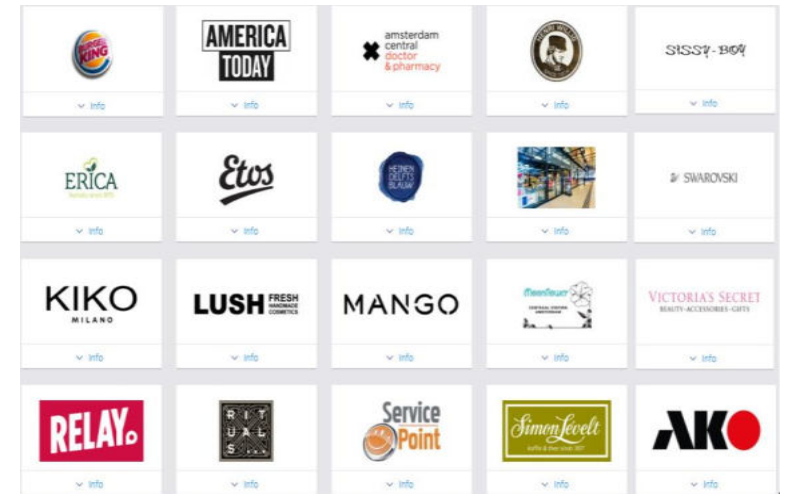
BURGER KING
Info

AMERICA TODAY
Info

amsterdam central doctor & pharmacy
Info

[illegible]
Info

SISSY-BOY
Info

ERICA
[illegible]
Info

Etos
Info

HEINEN DELFTS BLAUW
Info

Info

SWAROVSKI
Info

KIKO MILANO
Info

LUSH FRESH HANDMADE COSMETICS
Info

MANGO
Info

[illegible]
CENTRAAL STATION AMSTERDAM
Info

VICTORIA'S SECRET
BEAUTY · ACCESSORIES · GIFTS
Info

RELAY
Info

RITUALS...
Info

Service Point
Info

Simon Lévelt
koffie & thee sinds 1817
Info

AKO
Info